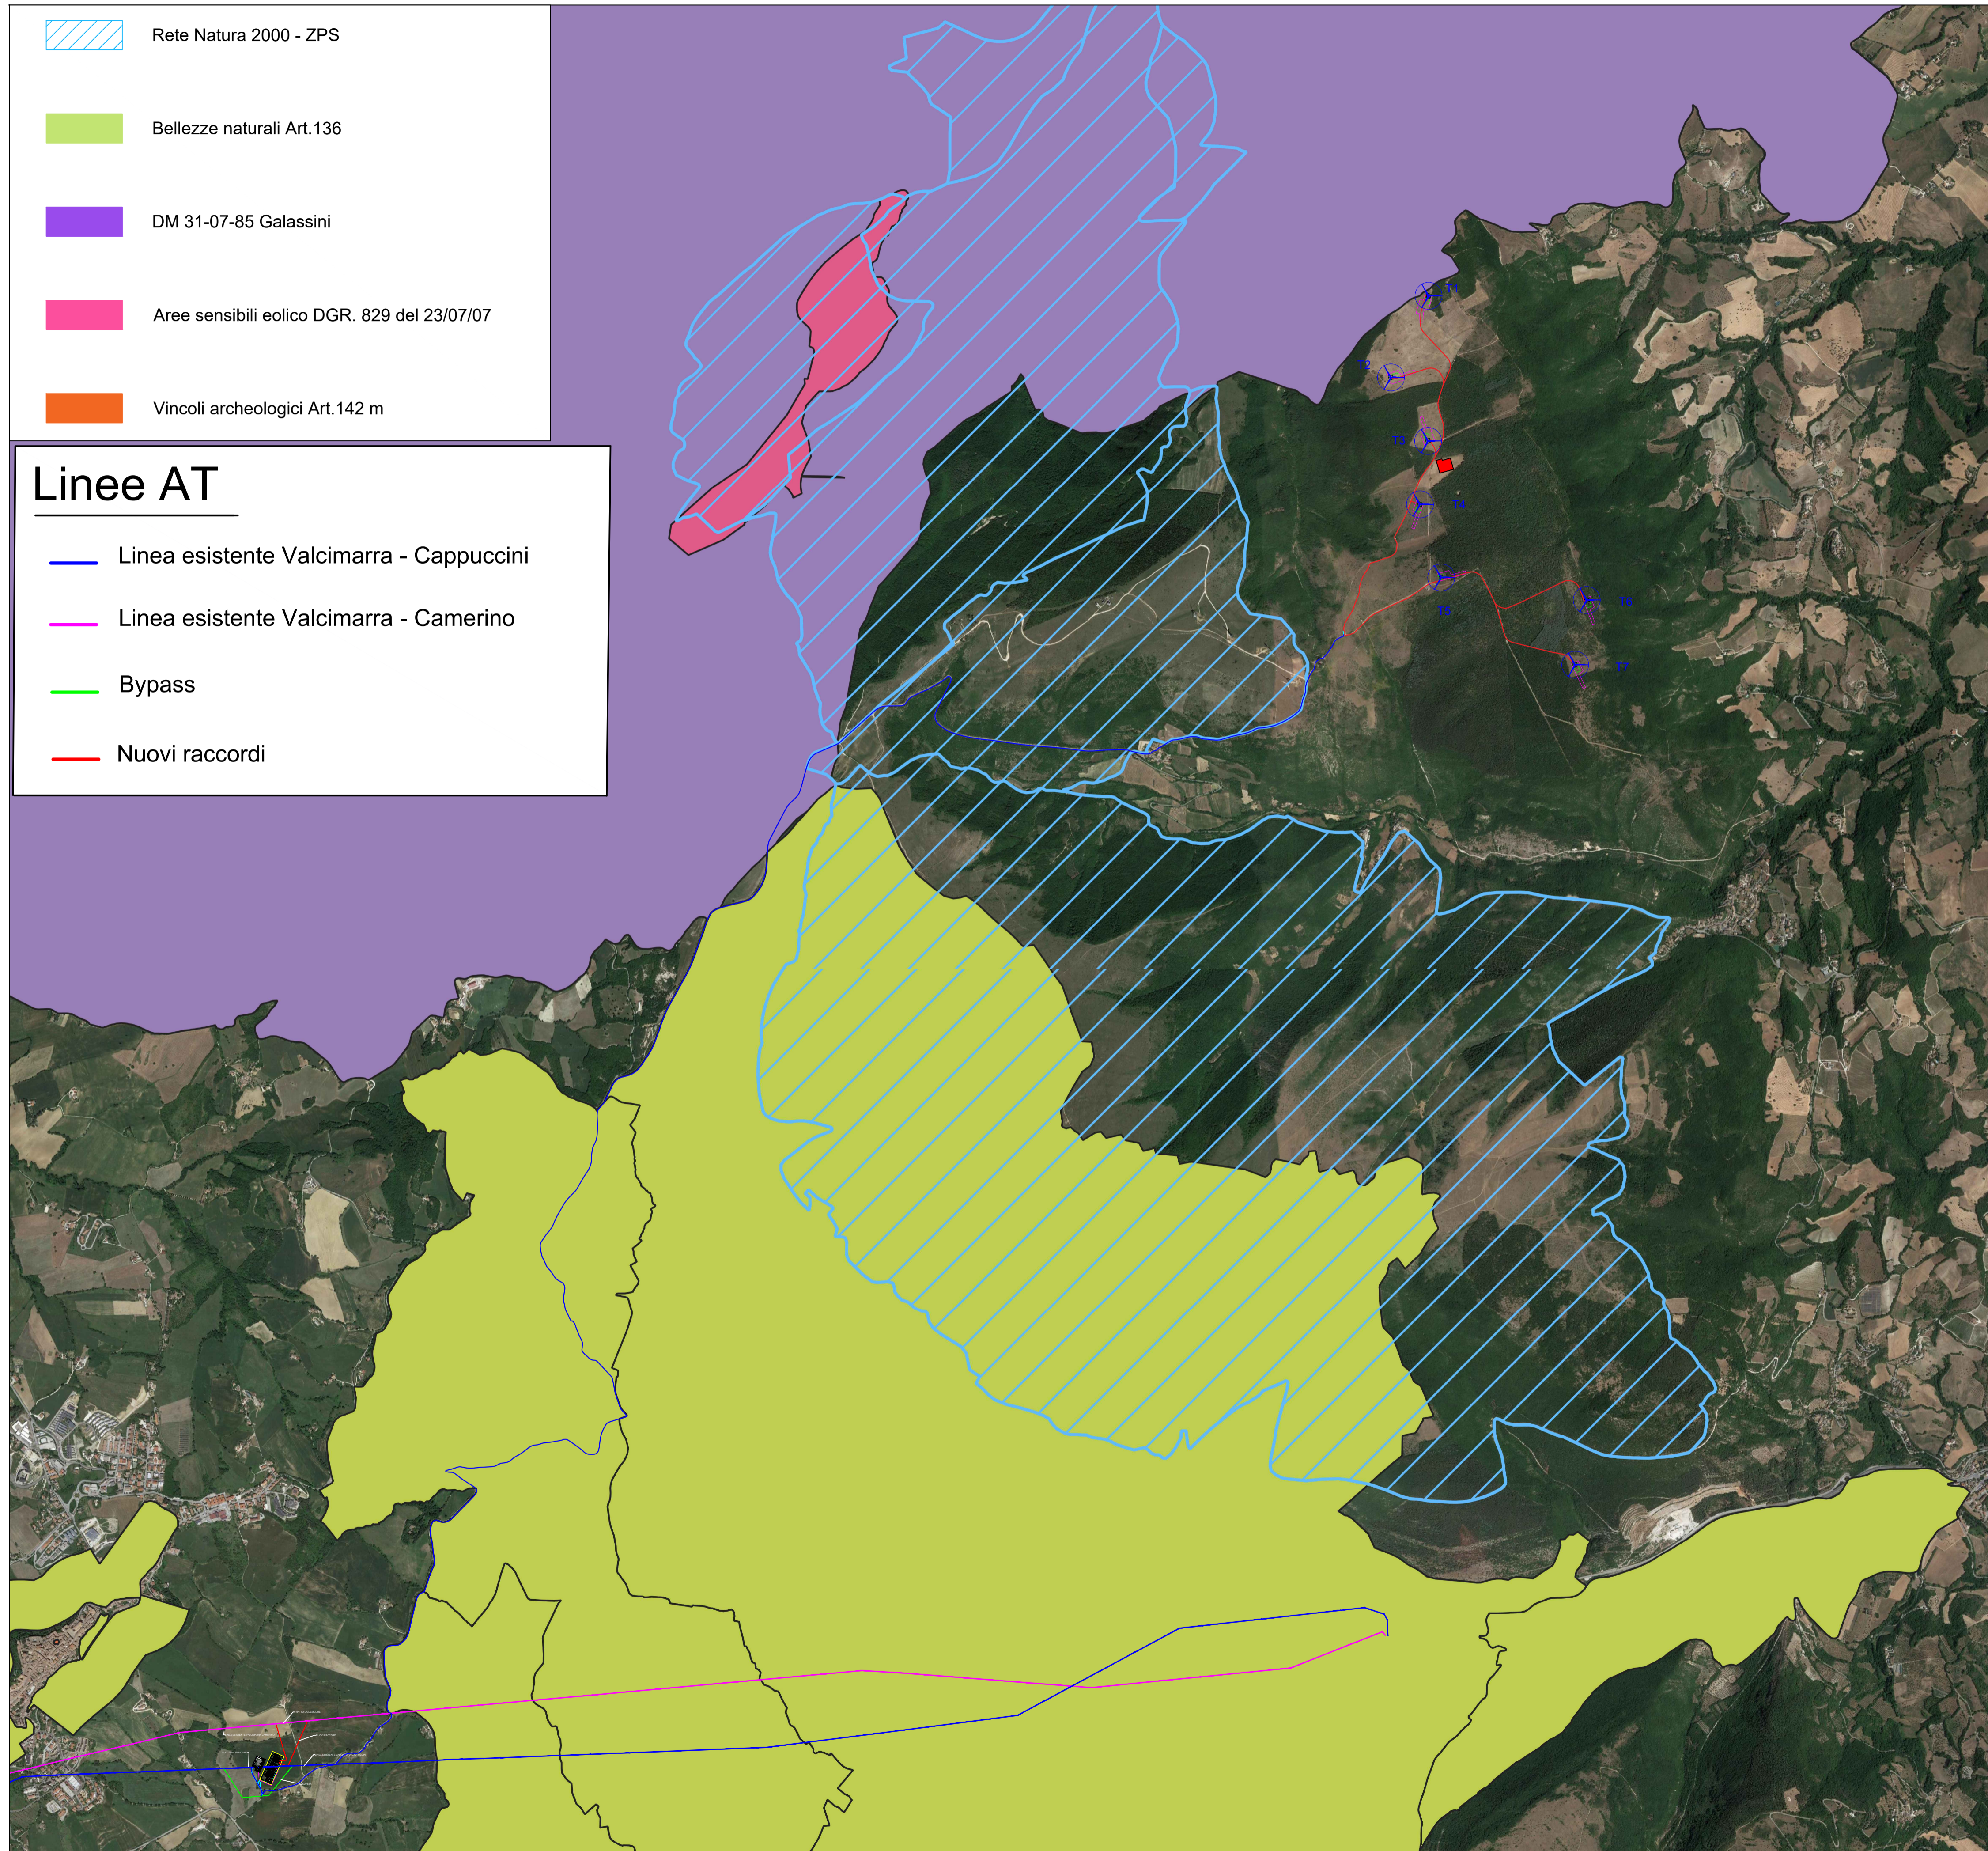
Rete Natura 2000 - ZPS

Bellezze naturali Art.136

DM 31-07-85 Galassini

Aree sensibili eolico DGR. 829 del 23/07/07

Vincoli archeologici Art.142 m

Linee AT

Linea esistente Valcimarra - Cappuccini

Linea esistente Valcimarra - Camerino

Bypass

Nuovi raccordi

T1

T2

T3

T4

T5

T6

T7